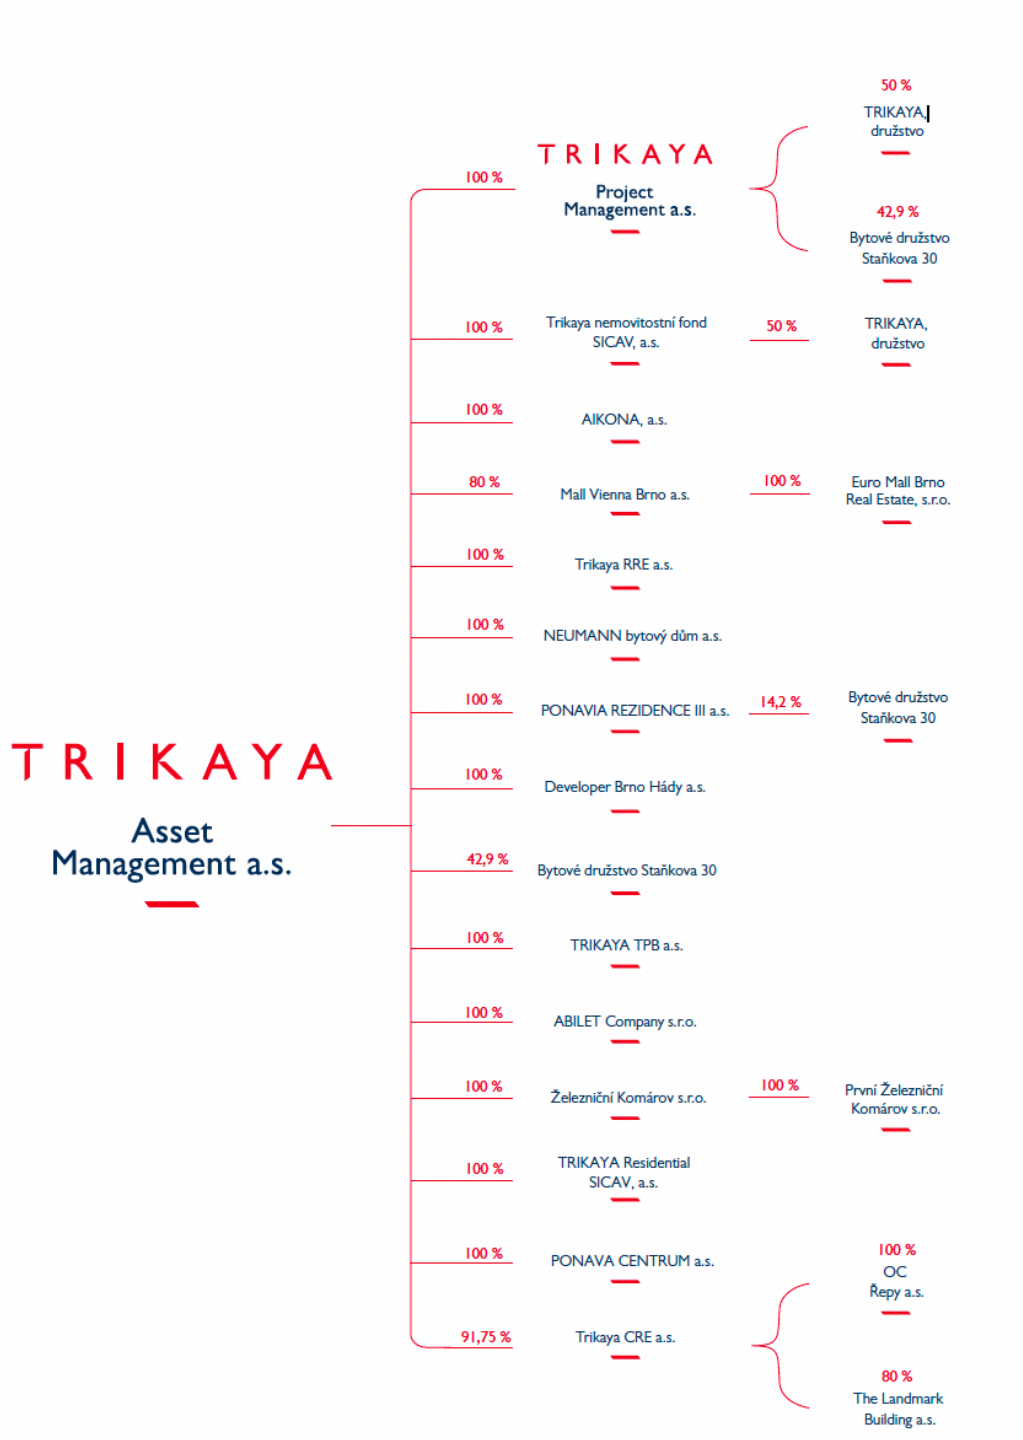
TRIKAYA

Asset Management a.s.

100 %

TRIKAYA

Project Management a.s.

50 %

TRIKAYA, družstvo

42,9 %

Bytové družstvo Staňkova 30

100 %

Trikaya nemovitostní fond SICAV, a.s.

50 %

TRIKAYA, družstvo

100 %

AIKONA, a.s.

80 %

Mall Vienna Brno a.s.

100 %

Euro Mall Brno Real Estate, s.r.o.

100 %

Trikaya RRE a.s.

100 %

NEUMANN bytový dům a.s.

100 %

PONAVIA REZIDENCE III a.s.

14,2 %

Bytové družstvo Staňkova 30

100 %

Developer Brno Hády a.s.

42,9 %

Bytové družstvo Staňkova 30

100 %

TRIKAYA TPB a.s.

100 %

ABILET Company s.r.o.

100 %

Železniční Komárov s.r.o.

100 %

První Železniční Komárov s.r.o.

100 %

TRIKAYA Residential SICAV, a.s.

100 %

PONAVA CENTRUM a.s.

91,75 %

Trikaya CRE a.s.

100 %

OC Řepy a.s.

80 %

The Landmark Building a.s.